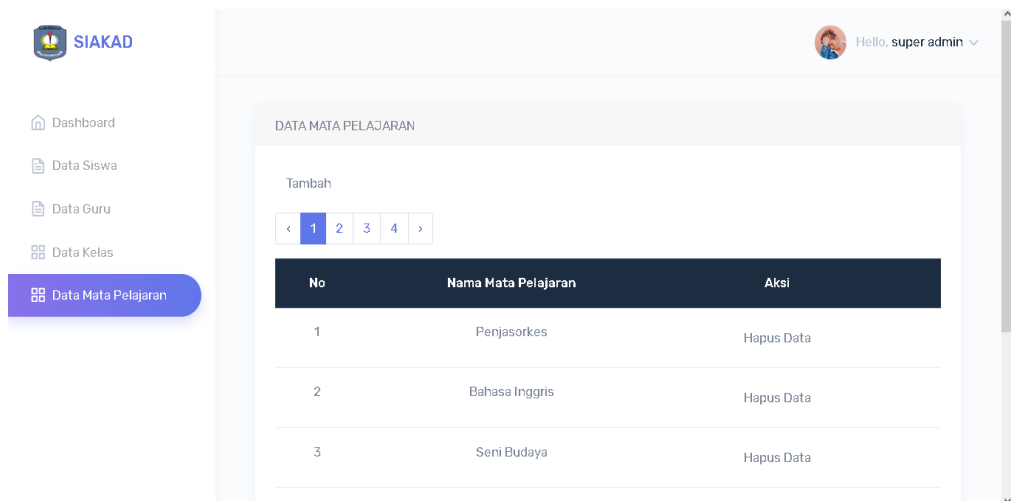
SIAKAD

Hello, super admin

Dashboard

Data Siswa

Data Guru

Data Kelas

Data Mata Pelajaran

DATA MATA PELAJARAN

Tambah

‹ 1 2 3 4 ›

| No | Nama Mata Pelajaran | Aksi |
|---|---|---|
| 1 | Penjasorkes | Hapus Data |
| 2 | Bahasa Inggris | Hapus Data |
| 3 | Seni Budaya | Hapus Data |